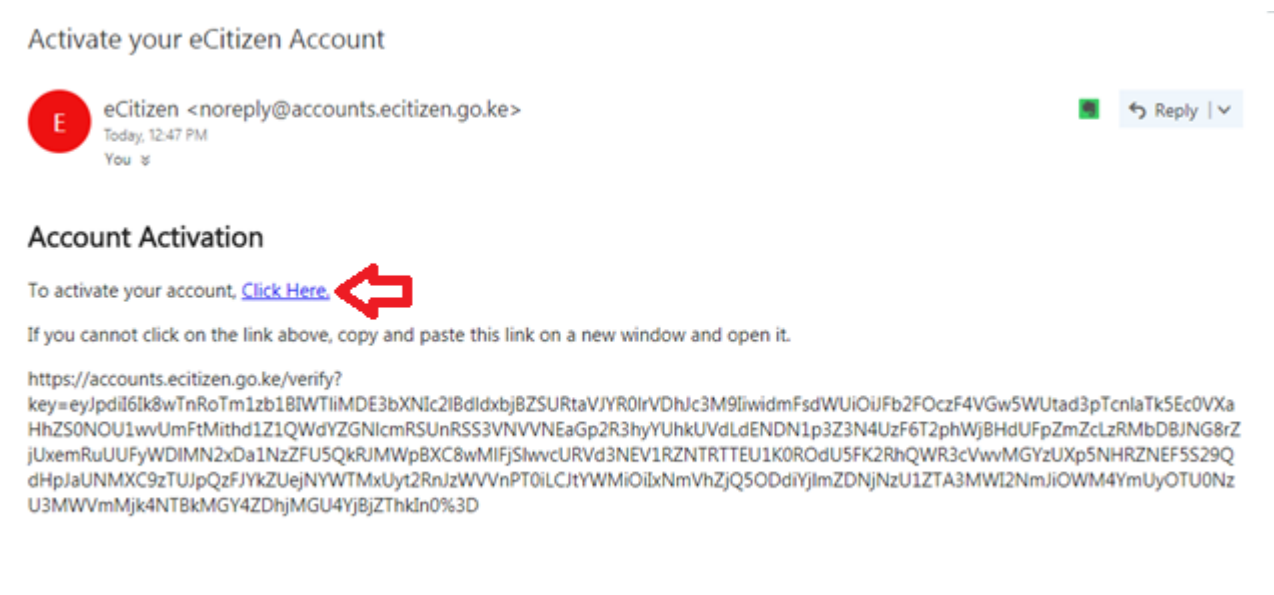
Activate your eCitizen Account

E

eCitizen <noreply@accounts.ecitizen.go.ke>
Today, 12:47 PM
You

Reply

Account Activation

To activate your account, Click Here.

If you cannot click on the link above, copy and paste this link on a new window and open it.

https://accounts.ecitizen.go.ke/verify?key=eyJpdiI6Ik8wTnRoTm1zb1BIWTliMDE3bXNIc2lBdldxbjBZSURtaVJYR0lrVDhJc3M9IiwidmFsdWUiOiJFb2FOczF4VGw5WUtad3pTcnlaTk5Ec0VXaHhZS0NOU1wvUmFtMithd1Z1QWdYZGNlcmRSUnRSS3VNVVNEaGp2R3hyYUhkUVdLdENDN1p3Z3N4UzF6T2phWjBHdUFpZmZcLzRMbDBJNG8rZjUxemRuUUFyWDlMN2xDa1NzZFU5QkRJMWpBXC8wMlFjSlwvcURVd3NEV1RZNTRTTEU1K0ROdU5FK2RhQWR3cVwvMGYzUXp5NHRZNEF5S29QdHpJaUNMXC9zTUJpQzFJYkZUejNYWTMxUyt2RnJzWVVnPT0iLCJtYWMiOiIxNmVhZjQ5ODdiYjlmZDNjNzU1ZTA3MWI2NmJiOWM4YmUyOTU0NzU3MWVmMjk4NTBkMGY4ZDhjMGU4YjBjZThkIn0%3D